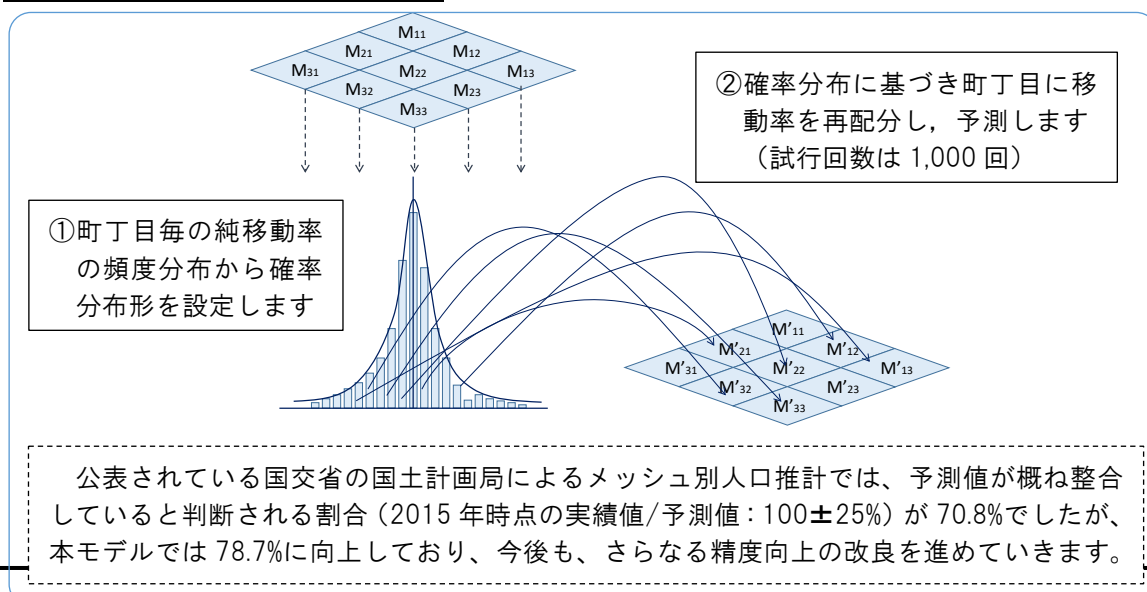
M$_{11}$ M$_{21}$ M$_{12}$ M$_{31}$ M$_{22}$ M$_{13}$ M$_{32}$ M$_{23}$ M$_{33}$

②確率分布に基づき町丁目に移動率を再配分し，予測します（試行回数は 1,000 回）

①町丁目毎の純移動率の頻度分布から確率分布形を設定します

M'$_{11}$ M'$_{21}$ M'$_{12}$ M'$_{31}$ M'$_{22}$ M'$_{13}$ M'$_{32}$ M'$_{23}$ M'$_{33}$

公表されている国交省の国土計画局によるメッシュ別人口推計では、予測値が概ね整合していると判断される割合（2015 年時点の実績値/予測値：100±25%）が 70.8%でしたが、本モデルでは 78.7%に向上しており、今後も、さらなる精度向上の改良を進めていきます。